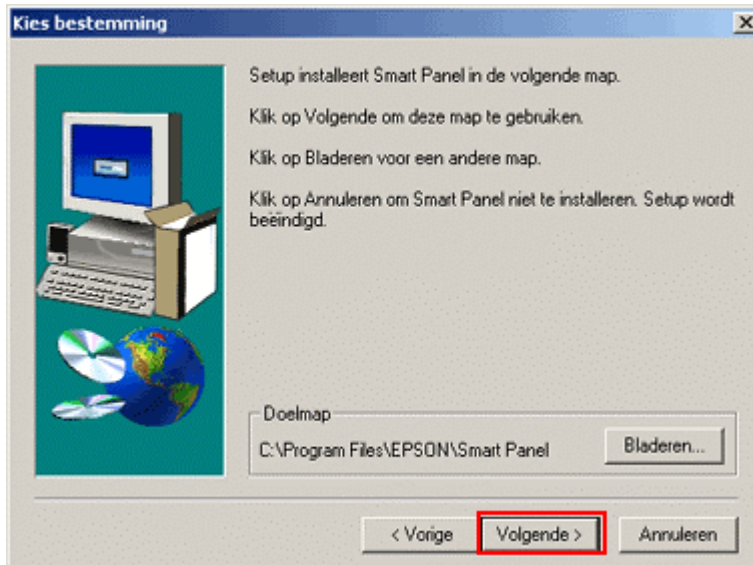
Kies bestemming

X

Setup installeert Smart Panel in de volgende map.

Klik op Volgende om deze map te gebruiken.

Klik op Bladeren voor een andere map.

Klik op Annuleren om Smart Panel niet te installeren. Setup wordt beëindigd.

Doelmap

C:\Program Files\EPSON\Smart Panel

Bladeren...

< Vorige

Volgende >

Annuleren